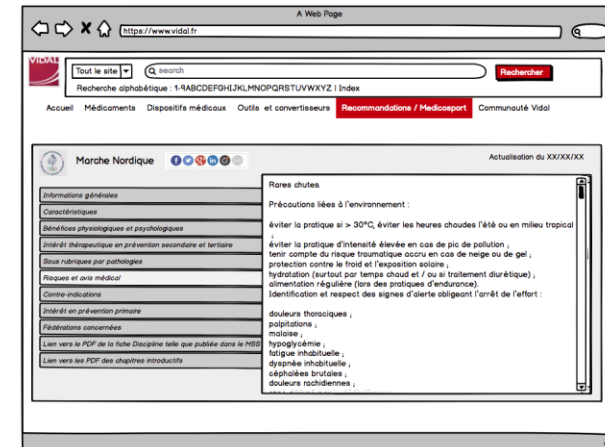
A Web Page

https://www.vidal.fr

VIDAL

Tout le site

search

Rechercher

Recherche alphabétique : 1-9ABCDEFGHIJKLMNOPQRSTUVWXYZ | Index

Accueil Médicaments Dispositifs médicaux Outils et convertisseurs Recommandations / Medicosport Communauté Vidal

Marche Nordique

Actualisation du XX/XX/XX

Informations générales
Caractéristiques
Bénéfices physiologiques et psychologiques
Intérêt thérapeutique en prévention secondaire et tertiaire
Sous rubriques par pathologies
Risques et avis médical
Contre-indications
Intérêt en prévention primaire
Fédérations concernées
Lien vers le PDF de la fiche Discipline telle que publiée dans le MSS
Lien vers les PDF des chapitres introductifs

Rares chutes.

Précautions liées à l'environnement :

éviter la pratique si > 30°C, éviter les heures chaudes l'été ou en milieu tropical ;
éviter la pratique d'intensité élevée en cas de pic de pollution ;
tenir compte du risque traumatique accru en cas de neige ou de gel ;
protection contre le froid et l'exposition solaire ;
hydratation (surtout par temps chaud et / ou si traitement diurétique) ;
alimentation régulière (lors des pratiques d'endurance).
Identification et respect des signes d'alerte obligeant l'arrêt de l'effort :

douleurs thoraciques ;
palpitations ;
malaise ;
hypoglycémie ;
fatigue inhabituelle ;
dyspnée inhabituelle ;
céphalées brutales ;
douleurs rachidiennes ;